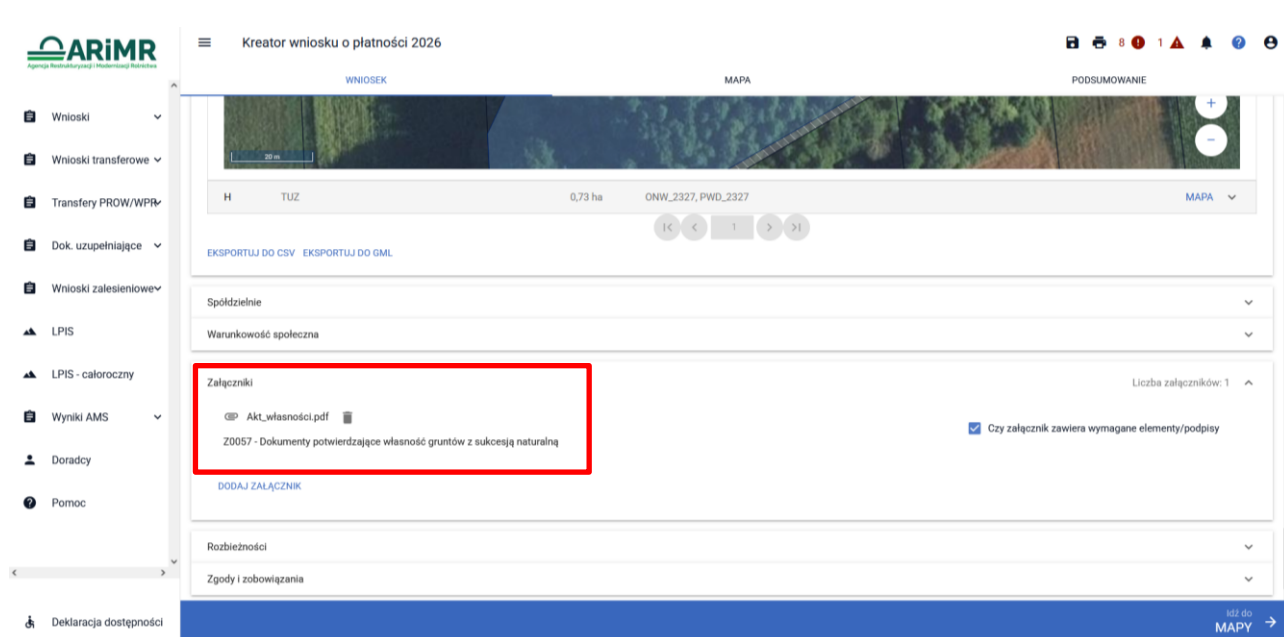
ARiMR
Agencja Restrukturyzacji i Modernizacji Rolnictwa

Kreator wniosku o płatności 2026

8 1

WNIOSEK MAPA PODSUMOWANIE

Wnioski
Wnioski transferowe
Transfery PROW/WPR
Dok. uzupełniające
Wnioski zalesieniowe
LPIS
LPIS - całoroczny
Wyniki AMS
Doradcy
Pomoc

Deklaracja dostępności

20 m

| H | TUZ | 0,73 ha | ONW_2327, PWD_2327 | MAPA |
|---|---|---|---|---|

1

EKSPORTUJ DO CSV EKSPORTUJ DO GML

Spółdzielnie

Warunkowość społeczna

Załączniki

Liczba załączników: 1

Akt_własności.pdf

Z0057 - Dokumenty potwierdzające własność gruntów z sukcesją naturalną

Czy załącznik zawiera wymagane elementy/podpisy

DODAJ ZAŁĄCZNIK

Rozbieżności

Zgody i zobowiązania

Idź do
MAPY